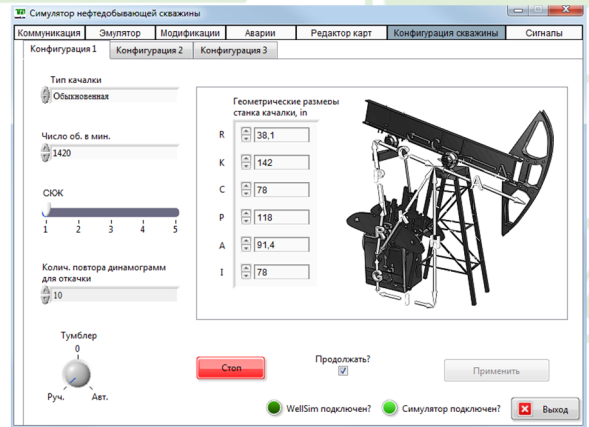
Симулятор нефтедобывающей скважины

Коммуникация | Эмулятор | Модификации | Аварии | Редактор карт | Конфигурация скважины | Сигналы

Конфигурация 1 | Конфигурация 2 | Конфигурация 3

Тип качалки
Обыкновенная

Число об. в мин.
1420

СЮК
1 2 3 4 5

Колич. повтора динамограмм для откачки
10

Геометрические размеры станка качалки, in
R 38,1
K 142
C 78
P 118
A 91,4
I 78

R
K
C
P
A
I

Тумблер
0
Руч. Авт.

Стоп

Продолжать?
✓

Применить

WellSim подключен?
Симулятор подключен?

Выход